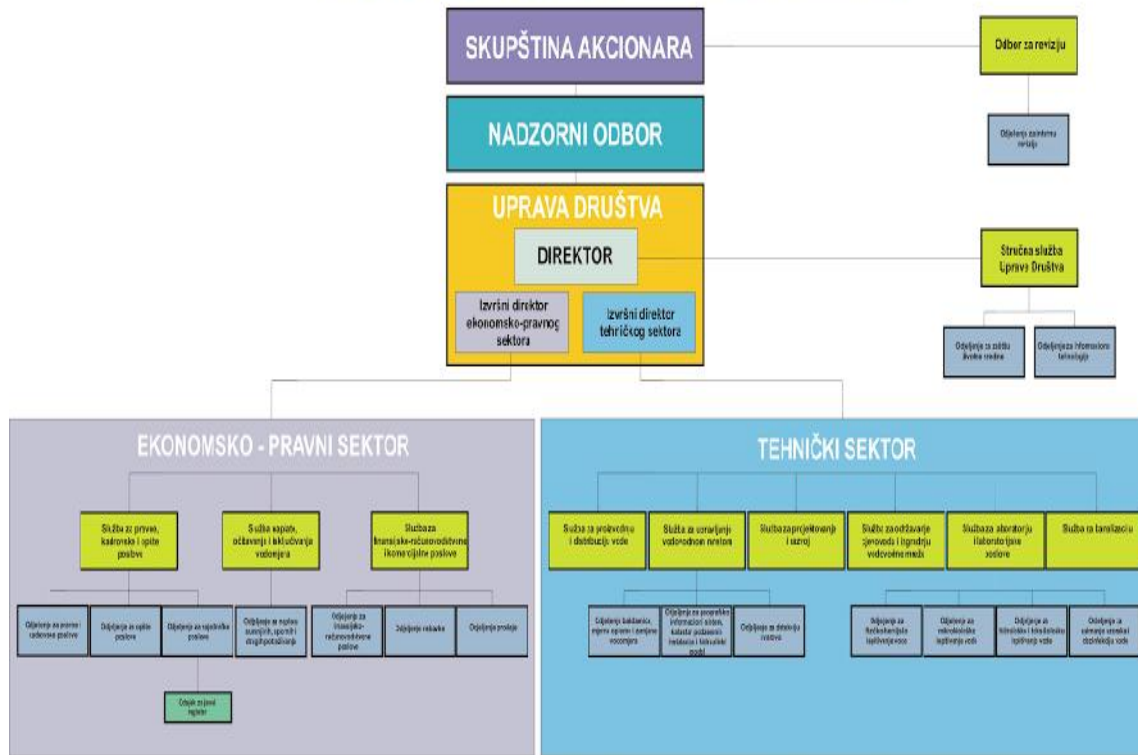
SKUPŠTINA AKCIONARA

Odbor za reviziju

NADZORNI ODBOR

Odjeljenje za internu reviziju

UPRAVA DRUŠTVA

DIREKTOR

Stručna služba Uprave Društva

Izvršni direktor ekonomsko-pravnog sektora

Izvršni direktor tehničkog sektora

Odjeljenje za zaštitu životne sredine

Odjeljenje za informacione tehnologije

EKONOMSKO - PRAVNI SEKTOR

Služba za pravne, kadrovske i opšte poslove

Služba naplate, očitavanja i isključivanja vodomjera

Služba za finansijsko-računovodstvene i komercijalne poslove

Odjeljenje za pravne i kadrovske poslove

Odjeljenje za opšte poslove

Odjeljenje za rajonske poslove

Odjeljenje za naplatu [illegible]

Odjeljenje za finansijsko-računovodstvene poslove

Odjeljenje nabavke

Odjeljenje prodaje

Odsjek za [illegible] registar

TEHNIČKI SEKTOR

Služba za proizvodnju i distribuciju vode

Služba za upravljanje vodovodnom mrežom

Služba za projektovanje i razvoj

Služba za održavanje cjevovoda i izgradnju vodovodne mreže

Služba za laboratorijska i laboratorijske postove

Služba za kanalizaciju

Odjeljenje baždarnice, mjerne opreme i servisne vodomjera

Odjeljenje za geografski informacioni sistem, katastar podzemnih instalacija i hidraulički model

Odjeljenje za detekciju curenja

Odjeljenje za fizičko-hemijska ispitivanja

Odjeljenje za mikrobiološka ispitivanja vode

Odjeljenje za hidrološka i hidrobiološka ispitivanja vode

Odjeljenje za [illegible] dezinfekcija vode